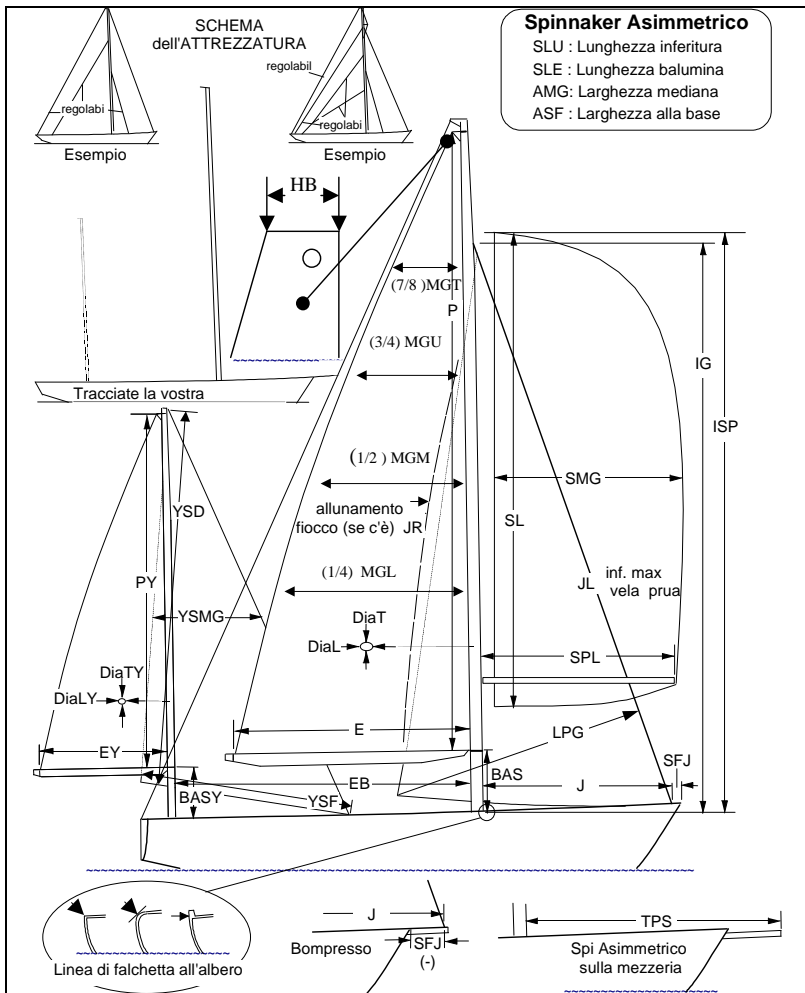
SCHEMA dell'ATTREZZATURA

Spinnaker Asimmetrico
SLU : Lunghezza inferitura
SLE : Lunghezza balumina
AMG: Larghezza mediana
ASF : Larghezza alla base

regolabi
Esempio

regolabil
regolabi
Esempio

HB

(7/8 )MGT
P
(3/4) MGU

Tracciate la vostra

IG
ISP

(1/2 ) MGM
SMG
allunamento fiocco (se c'è) JR
SL
YSD
PY
(1/4) MGL
JL
inf. max vela prua
YSMG
DiaT
DiaL
SPL
DiaTY
DiaLY
E
LPG
EY
EB
BAS
J
SFJ
BASY
YSF

J
Bompresso
SFJ
(-)
TPS
Spi Asimmetrico sulla mezzeria
Linea di falchetta all'albero